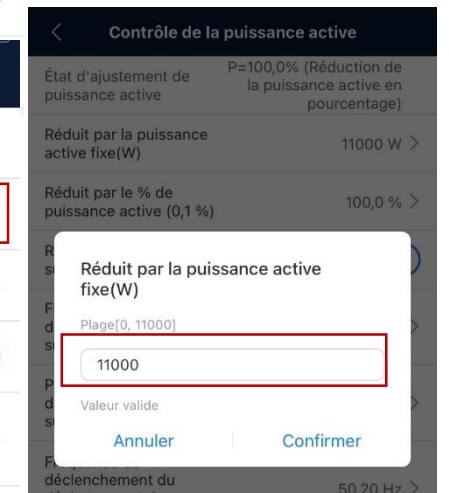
Contrôle de la puissance active

État d'ajustement de puissance active
P=100,0% (Réduction de la puissance active en pourcentage)

Réduit par la puissance active fixe(W)
11000 W

Réduit par le % de puissance active (0,1 %)
100,0 %

Réduit par la puissance active fixe(W)

Plage[0, 11000]

11000

Valeur valide

Annuler
Confirmer

déclenchement du
50,20 Hz